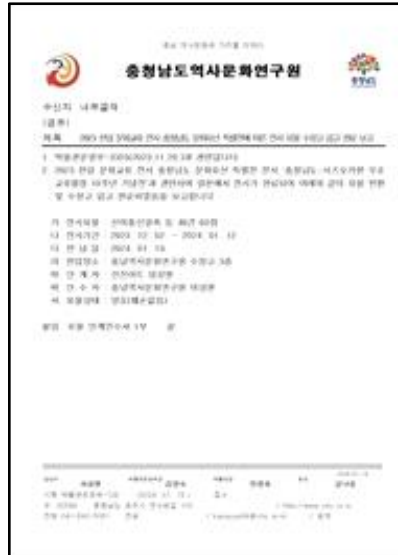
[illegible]

충청남도역사문화연구원

수신자 내부결재
(경유)
제목 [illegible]

1. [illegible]
2. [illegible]

가. 전시명칭 : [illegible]
나. 전시기간 : 2023. 12. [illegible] ~ 2024. 01. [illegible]
다. 반 납 일 : 2024. 01. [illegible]
라. 반입장소 : 충남역사문화연구원 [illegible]
마. 반 출 처 : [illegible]
바. 인 수 자 : 충남역사문화연구원 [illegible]
사. 유물상태 : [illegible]

붙임 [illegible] 끝.

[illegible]